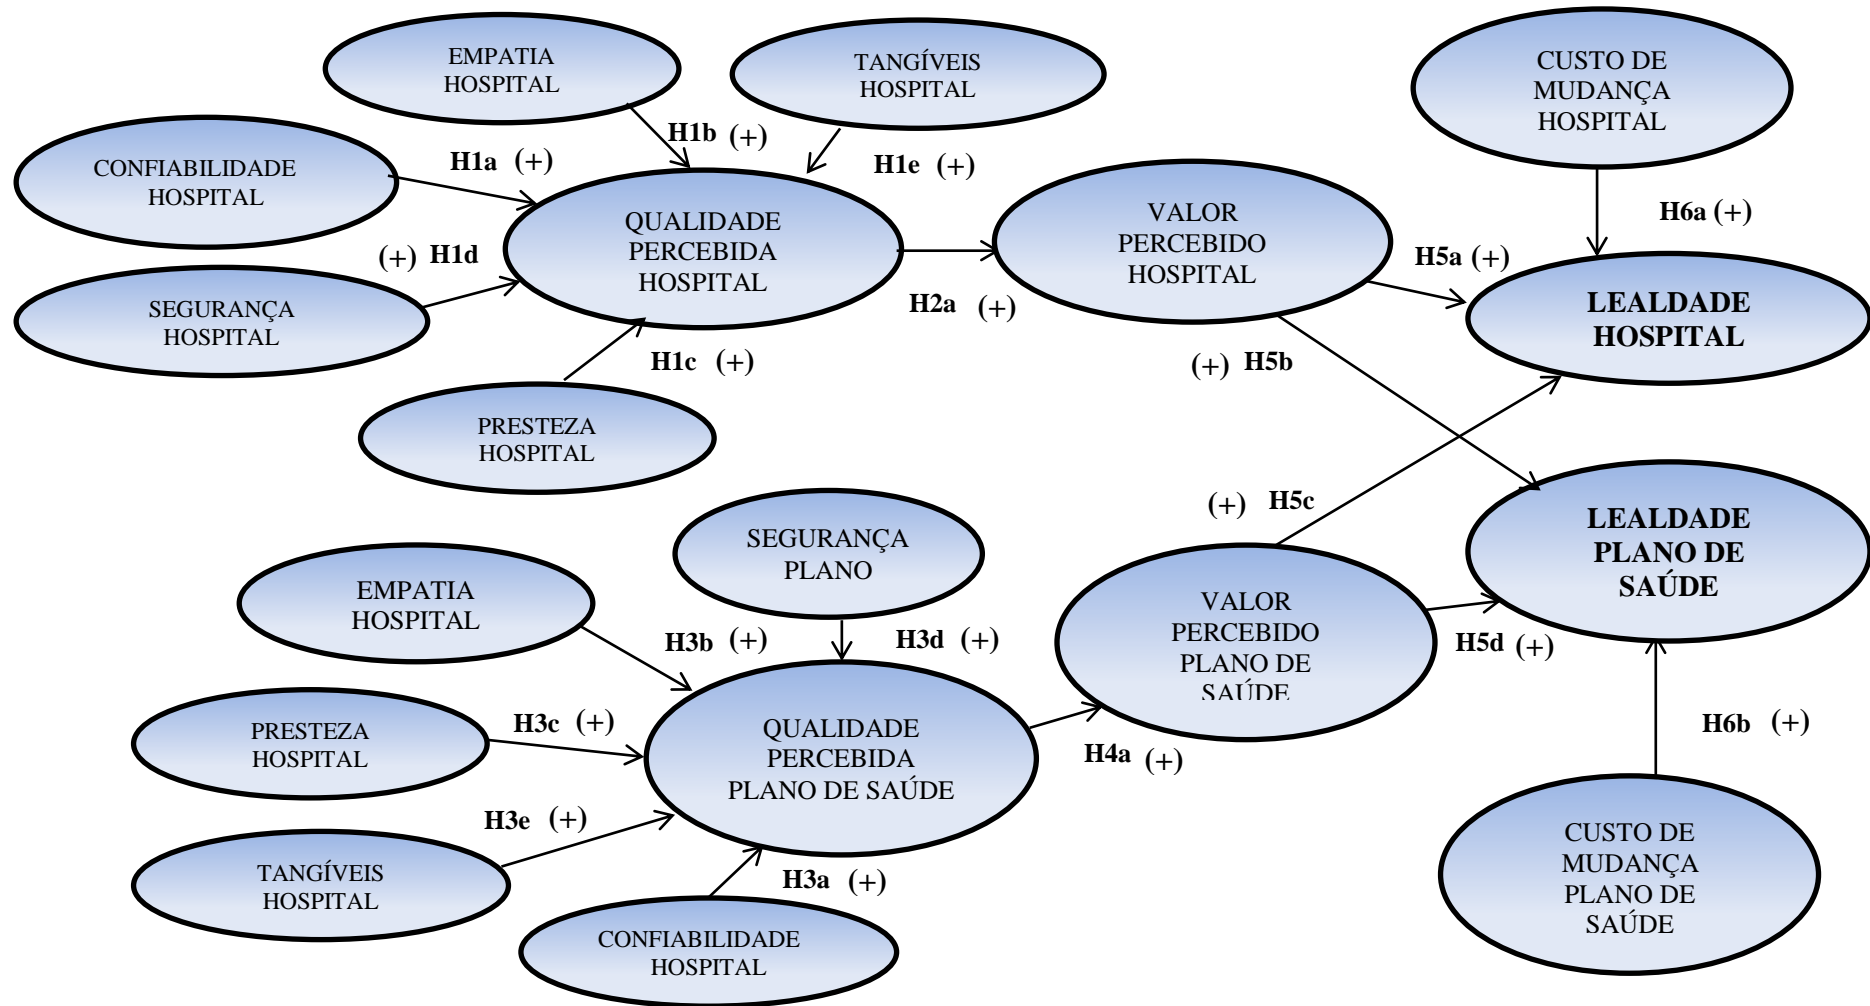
EMPATIA HOSPITAL

TANGÍVEIS HOSPITAL

CUSTO DE MUDANÇA HOSPITAL

H1b (+)

CONFIABILIDADE HOSPITAL

H1a (+)

H1e (+)

QUALIDADE PERCEBIDA HOSPITAL

VALOR PERCEBIDO HOSPITAL

H6a (+)

(+) H1d

H5a (+)

SEGURANÇA HOSPITAL

LEALDADE HOSPITAL

H2a (+)

H1c (+)

(+) H5b

PRESTEZA HOSPITAL

(+) H5c

SEGURANÇA PLANO

LEALDADE PLANO DE SAÚDE

EMPATIA HOSPITAL

VALOR PERCEBIDO PLANO DE SAÚDE

H3b (+)

H3d (+)

H5d (+)

PRESTEZA HOSPITAL

H3c (+)

QUALIDADE PERCEBIDA PLANO DE SAÚDE

H6b (+)

H4a (+)

H3e (+)

TANGÍVEIS HOSPITAL

CUSTO DE MUDANÇA PLANO DE SAÚDE

H3a (+)

CONFIABILIDADE HOSPITAL